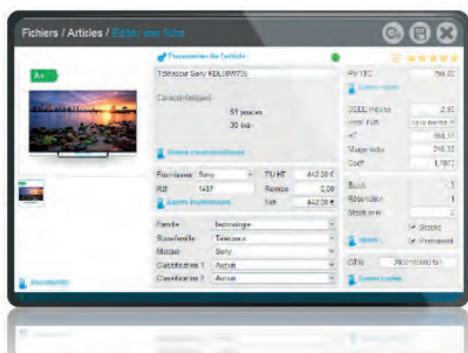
Fichiers / Articles / Editer une fiche

A+

Paramètres de l'article

Téléviseur Sony KDL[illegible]

Caractéristiques

51 pouces

30 kg

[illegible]

Fournisseur Sony

PU HT 442,00 €

Réf 1487

Remise 0,00

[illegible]

Net 442,00 €

Famille Technologie

Sous-famille Téléviseur

Marque Sony

Classification 1 Aucun

Classification 2 Aucun

Documents

PV TTC 799,00

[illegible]

DEEE incluse 2,50

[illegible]

HT 665,83

Marge nette 248,33

Coeff 1,5072

Stock 3

Réservation 1

Stock mini 1

Stocké

Promouvoir

Options

GTIN 3800000000151

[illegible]